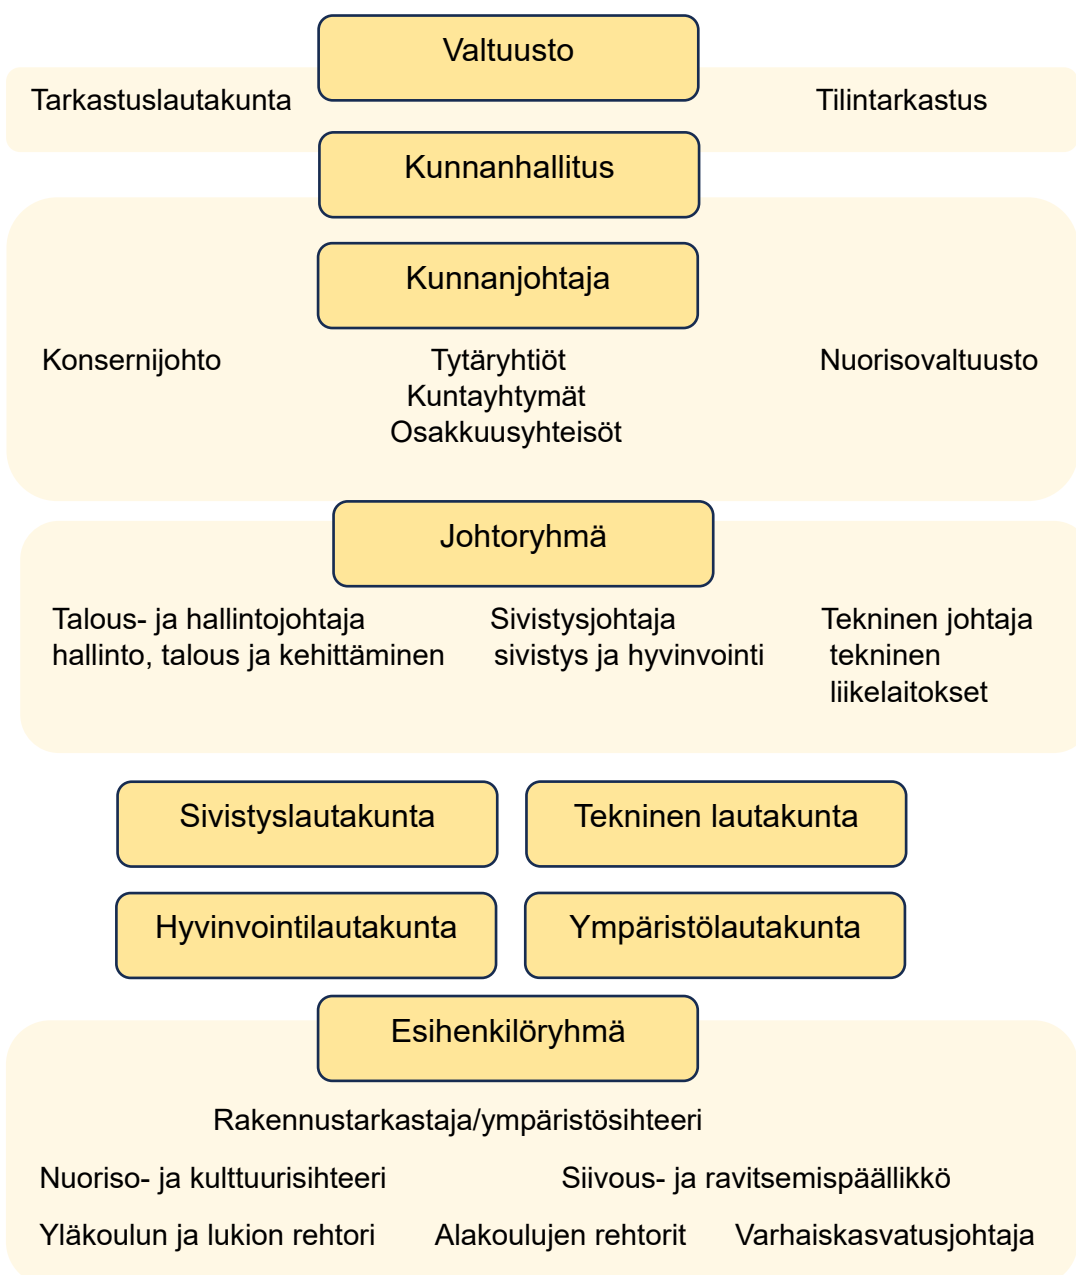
Valtuusto

Tarkastuslautakunta

Tilintarkastus

Kunnanhallitus

Kunnanjohtaja

Konsernijohto

Tytäryhtiöt
Kuntayhtymät
Osakkuusyhteisöt

Nuorisovaltuusto

Johtoryhmä

Talous- ja hallintojohtaja
hallinto, talous ja kehittäminen

Sivistysjohtaja
sivistys ja hyvinvointi

Tekninen johtaja
tekninen
liikelaitokset

Sivistyslautakunta

Tekninen lautakunta

Hyvinvointilautakunta

Ympäristölautakunta

Esihenkilöryhmä

Rakennustarkastaja/ympäristösihteeri

Nuoriso- ja kulttuurisihteeri

Siivous- ja ravitsemispäällikkö

Yläkoulun ja lukion rehtori

Alakoulujen rehtorit

Varhaiskasvatusjohtaja